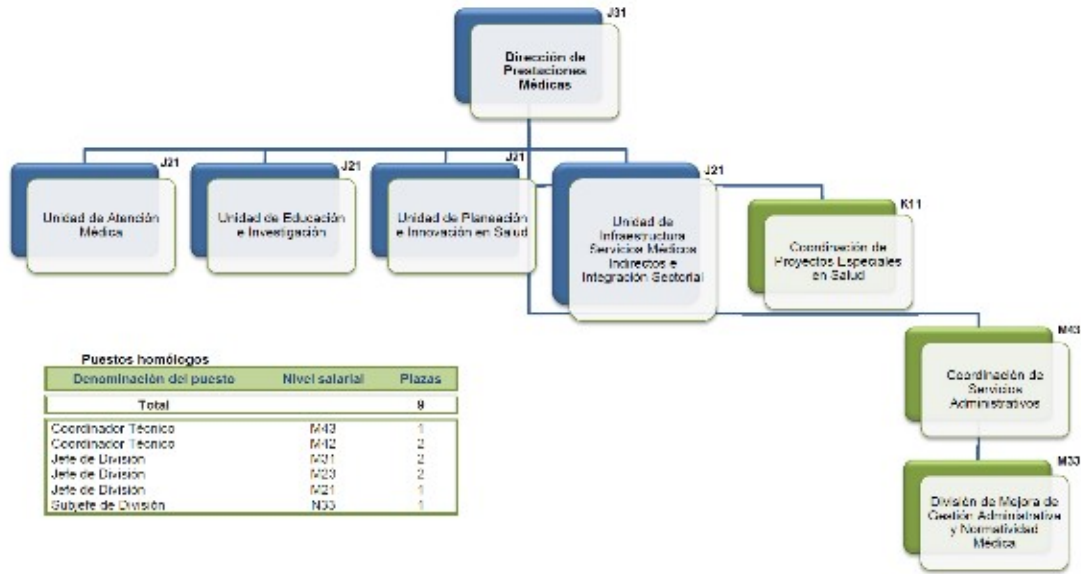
J31
Dirección de Prestaciones Médicas

J21
Unidad de Atención Médica

J21
Unidad de Educación e Investigación

J21
Unidad de Planeación e Innovación en Salud

J21
Unidad de Infraestructura Servicios Médicos Indirectos e Integración Sectorial

K11
Coordinación de Proyectos Especiales en Salud

M43
Coordinación de Servicios Administrativos

M33
División de Mejora de Gestión Administrativa y Normatividad Médica

Puestos homólogos

| Denominación del puesto | Nivel salarial | Plazas |
|---|---|---|
| Total | | 9 |
| Coordinador Técnico | M43 | 1 |
| Coordinador Técnico | M42 | 2 |
| Jefe de División | M31 | 2 |
| Jefe de División | M23 | 2 |
| Jefe de División | M21 | 1 |
| Subjefe de División | N33 | 1 |